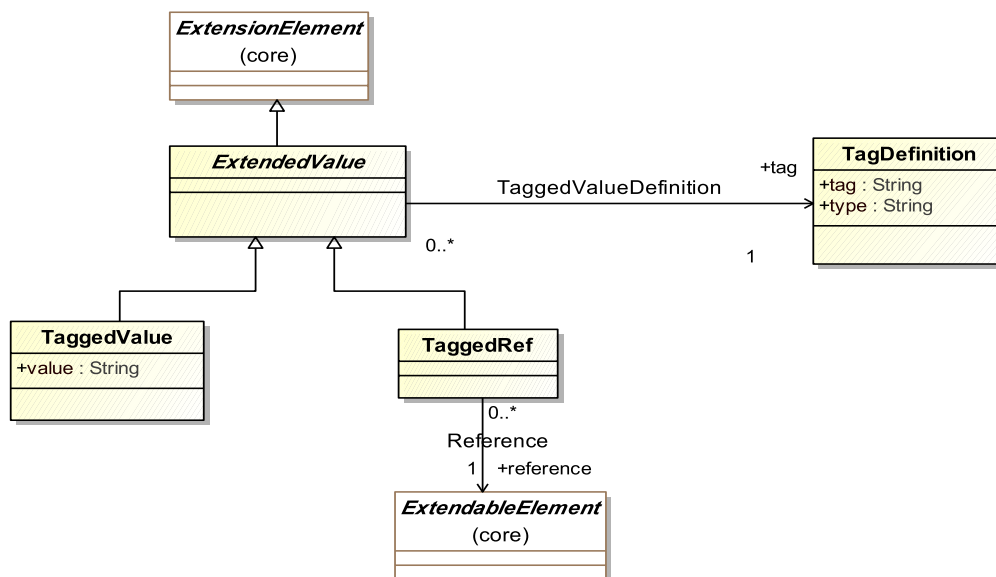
ExtensionElement
(core)

ExtendedValue

+tag

TagDefinition
+tag : String
+type : String

TaggedValueDefinition

0..*

1

TaggedValue
+value : String

TaggedRef

0..*
Reference
1 +reference

ExtendableElement
(core)